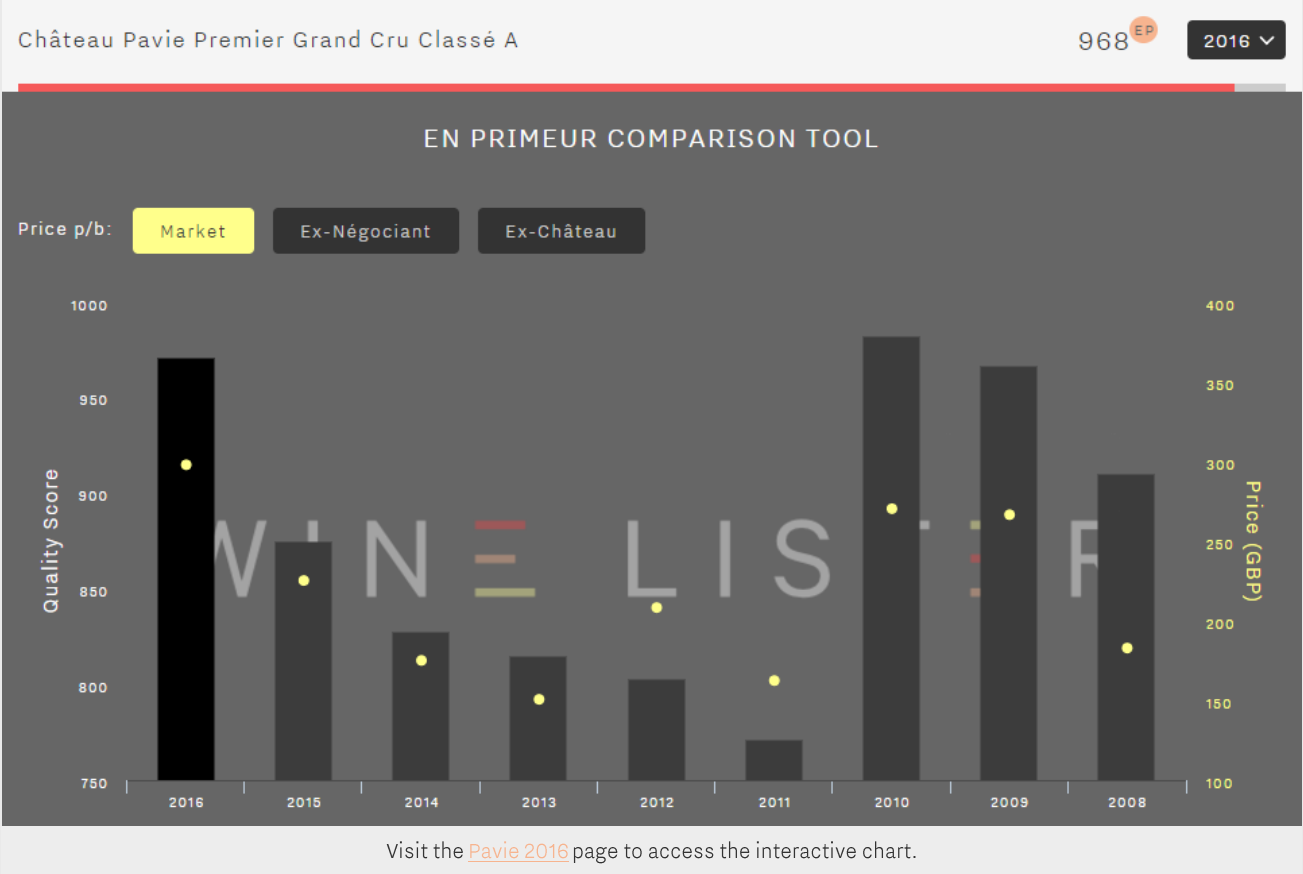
Château Pavie Premier Grand Cru Classé A

968 EP

2016

EN PRIMEUR COMPARISON TOOL

Price p/b: Market Ex-Négociant Ex-Château

Quality Score

1000
950
900
850
800
750

Price (GBP)

400
350
300
250
200
150
100

2016 2015 2014 2013 2012 2011 2010 2009 2008

WINE LISTER

Visit the Pavie 2016 page to access the interactive chart.